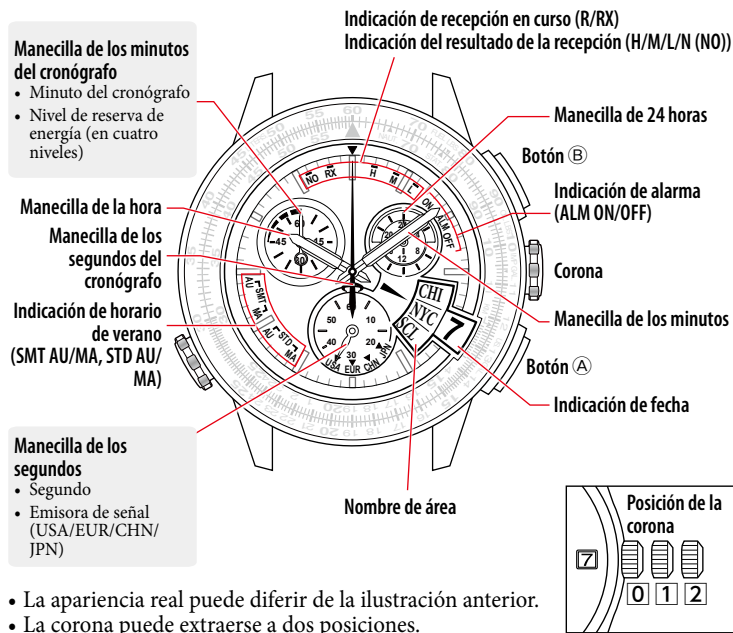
Indicación de recepción en curso (R/RX)
Indicación del resultado de la recepción (H/M/L/N (NO))

Manecilla de los minutos del cronógrafo
• Minuto del cronógrafo
• Nivel de reserva de energía (en cuatro niveles)

Manecilla de 24 horas

Botón Ⓑ

Indicación de alarma (ALM ON/OFF)

Manecilla de la hora

Manecilla de los segundos del cronógrafo

Corona

Indicación de horario de verano (SMT AU/MA, STD AU/MA)

Manecilla de los minutos

Botón Ⓐ

Indicación de fecha

Manecilla de los segundos
• Segundo
• Emisora de señal (USA/EUR/CHN/JPN)

Nombre de área

NO RX H M L ON ALM OFF
AU SMT MA AU STD MA
USA EUR CHN JPN
CHI NYC SCL 7
6 45 15 60 24 8 12 4 50 10 40 20 30

Posición de la corona
7
0 1 2

• La apariencia real puede diferir de la ilustración anterior.
• La corona puede extraerse a dos posiciones.